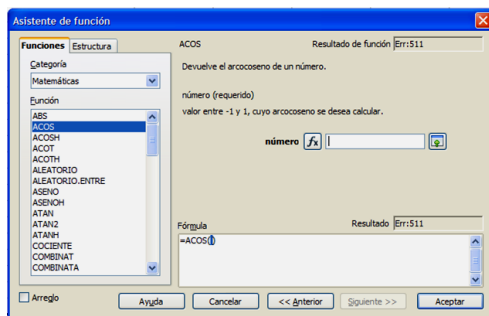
Asistente de función

Funciones | Estructura

Categoría

Matemáticas

Función

ABS
ACOS
ACOSH
ACOT
ACOTH
ALEATORIO
ALEATORIO.ENTRE
ASENO
ASENOH
ATAN
ATAN2
ATANH
COCIENTE
COMBINAT
COMBINATA

ACOS

Resultado de función Err:511

Devuelve el arcocoseno de un número.

número (requerido)

valor entre -1 y 1, cuyo arcocoseno se desea calcular.

número $f_x$

Fórmula

Resultado Err:511

=ACOS()

Arreglo

Ayuda | Cancelar | << Anterior | Siguiente >> | Aceptar